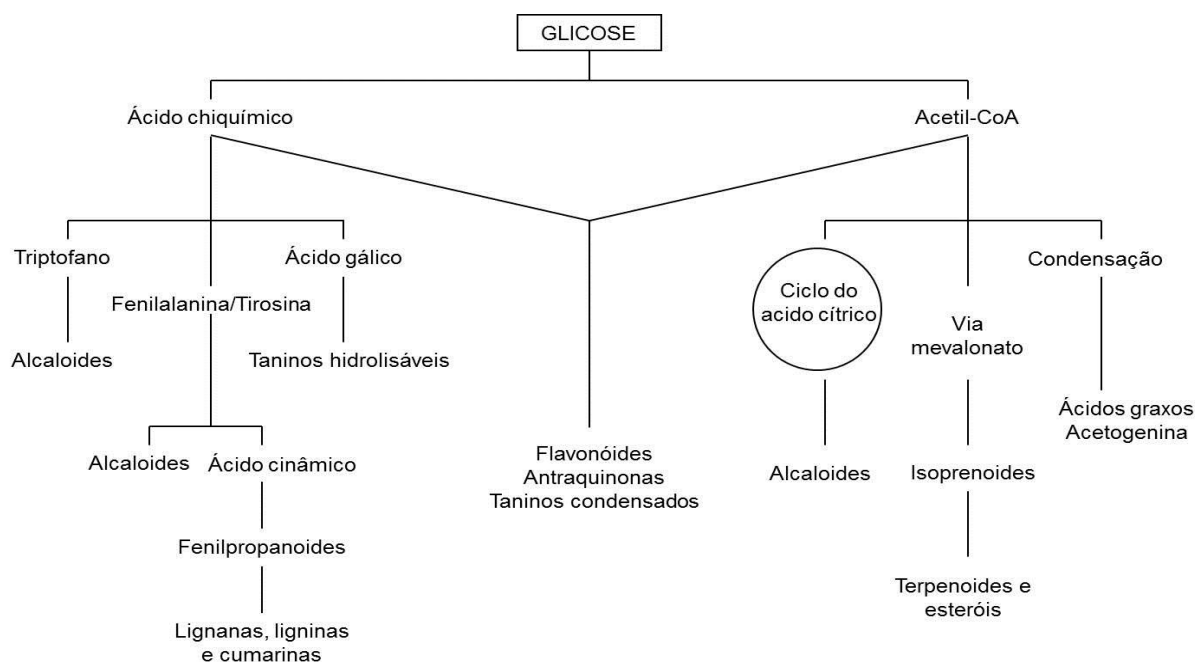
GLICOSE

Ácido chiquímico

Acetil-CoA

Triptofano

Alcaloides

Fenilalanina/Tirosina

Ácido gálico

Taninos hidrolisáveis

Alcaloides

Ácido cinâmico

Fenilpropanoides

Lignanas, ligninas e cumarinas

Flavonóides
Antraquinonas
Taninos condensados

Ciclo do acido cítrico

Alcaloides

Via mevalonato

Isoprenoides

Terpenoides e esteróis

Condensação

Ácidos graxos
Acetogenina